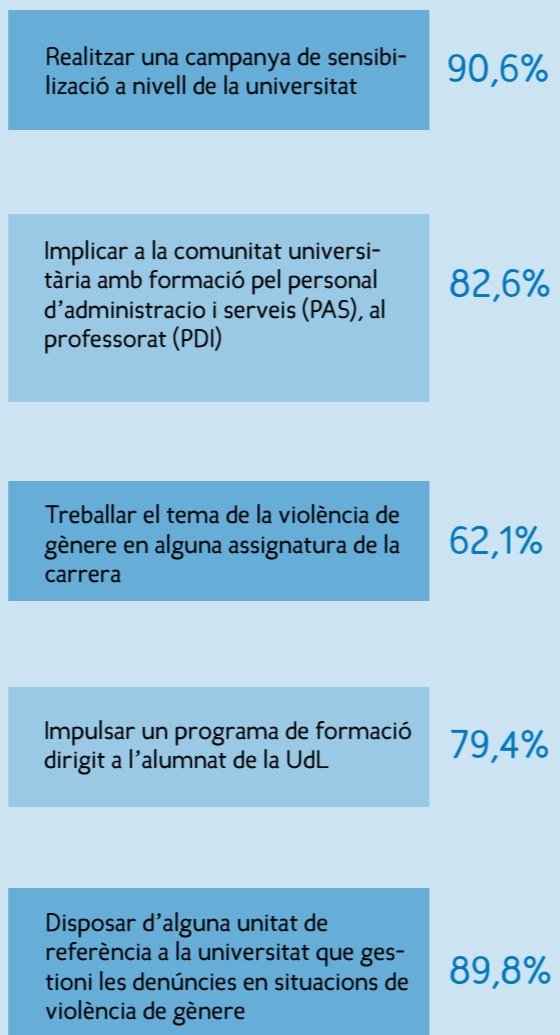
Realitzar una campanya de sensibilització a nivell de la universitat

90,6%

Implicar a la comunitat universitària amb formació pel personal d'administracio i serveis (PAS), al professorat (PDI)

82,6%

Treballar el tema de la violència de gènere en alguna assignatura de la carrera

62,1%

Impulsar un programa de formació dirigit a l'alumnat de la UdL

79,4%

Disposar d'alguna unitat de referència a la universitat que gestioni les denúncies en situacions de violència de gènere

89,8%